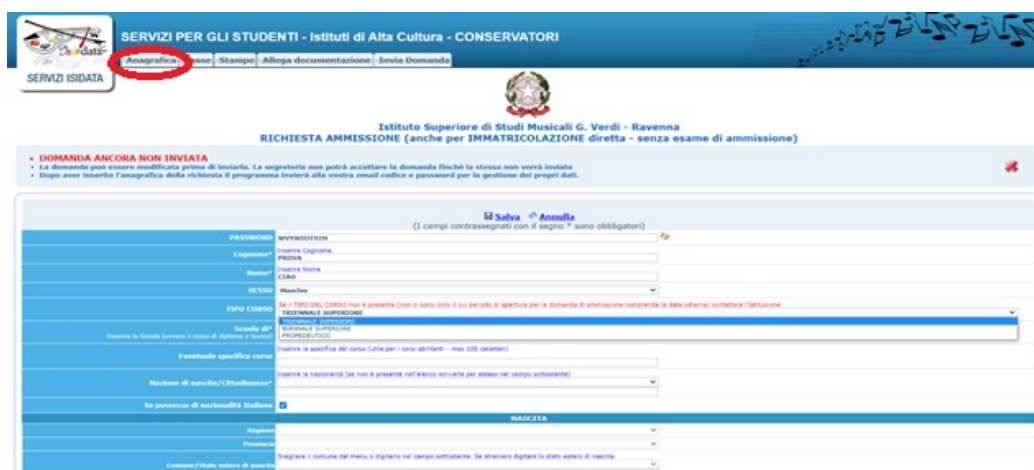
SERVIZI PER GLI STUDENTI - Istituti di Alta Cultura - CONSERVATORI

Anagrafica | Tasse | Stampe | Allega documentazione | Invia Domanda

SERVIZI ISIDATA

Istituto Superiore di Studi Musicali G. Verdi - Ravenna
RICHIESTA AMMISSIONE (anche per IMMATRICOLAZIONE diretta - senza esame di ammissione)

• DOMANDA ANCORA NON INVIATA
• La domanda può essere modificata prima di inviarla. La segreteria non potrà accettare la domanda finché la stessa non verrà inviata
• Dopo aver inserito l'anagrafica della richiesta il programma invierà alla vostra email codice e password per la gestione dei propri dati.

Salva Annulla
(I campi contrassegnati con il segno * sono obbligatori)

| | |
|---|---|
| PASSWORD | WVYWIOTXZH |
| Cognome* | Inserire Cognome PROVA |
| Nome* | Inserire Nome CIAO |
| SESSO | Maschio |
| TIPO CORSO | Se il TIPO DEL CORSO non è presente (non ci sono corsi il cui periodo di apertura per le domande di ammissione comprende la data odierna) contattare l'Istituzione TRIENNALE SUPERIORE |
| Scuola di* Inserire la Scuola (ovvero il corso di diploma o laurea) | TRIENNALE SUPERIORE BIENNALE SUPERIORE PROPEDEUTICO |
| Eventuale specifica corso | Inserire la specifica del corso (utile per i corsi abilitanti - max 100 caratteri) |
| Nazione di nascita/Cittadinanza* | Inserire la nazionalità (se non è presente nell'elenco scriverla per esteso nel campo sottostante) |
| In possesso di nazionalità Italiana | |

NASCITA

| | |
|---|---|
| Regione | |
| Provincia | |
| Comune/Stato estero di nascita | Scegliere il comune dal menu o digitarlo nel campo sottostante. Se straniero digitare lo stato estero di nascita. |